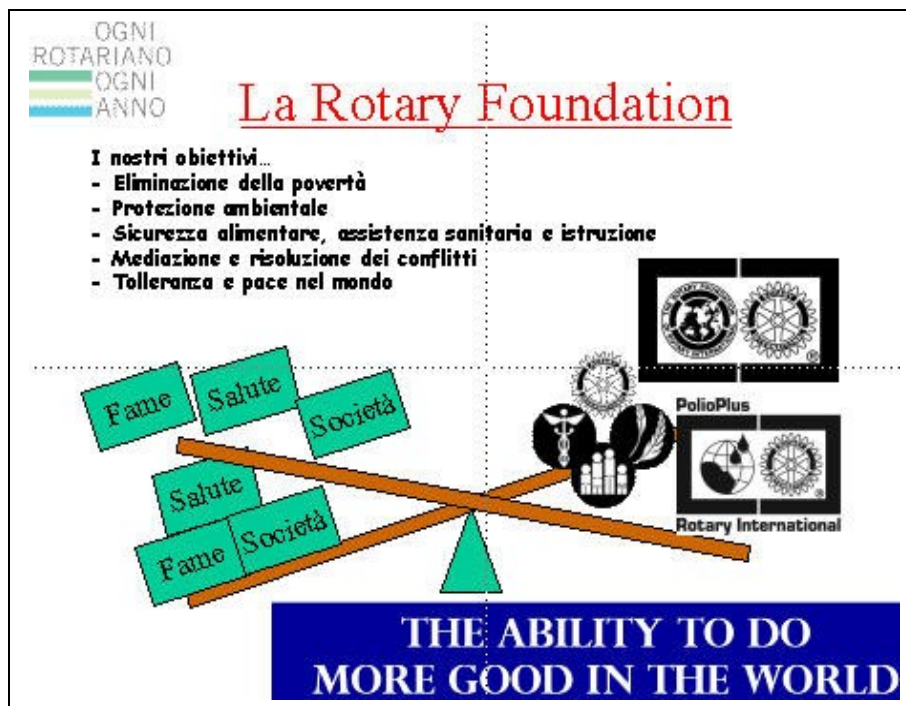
OGNI ROTARIANO OGNI ANNO

La Rotary Foundation

I nostri obiettivi…
- Eliminazione della povertà
- Protezione ambientale
- Sicurezza alimentare, assistenza sanitaria e istruzione
- Mediazione e risoluzione dei conflitti
- Tolleranza e pace nel mondo

Fame
Salute
Società

Salute
Fame
Società

PolioPlus
Rotary International

THE ABILITY TO DO MORE GOOD IN THE WORLD